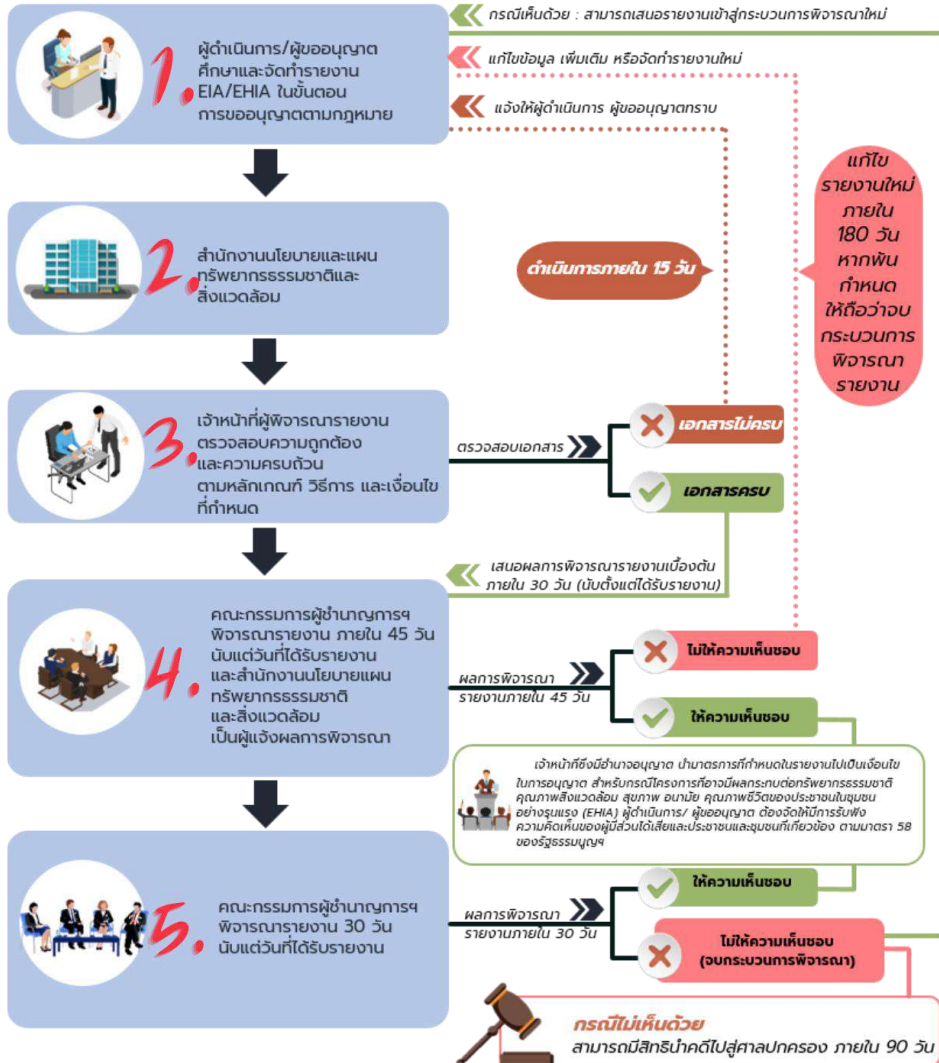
กรณีเห็นด้วย : สามารถเสนอรายงานเข้าสู่กระบวนการพิจารณาใหม่

แก้ไขข้อมูล เพิ่มเติม หรือจัดทำรายงานใหม่

แจ้งให้ผู้ดำเนินการ ผู้ขออนุญาตทราบ

1. ผู้ดำเนินการ/ผู้ขออนุญาต ศึกษาและจัดทำรายงาน EIA/EHIA ในขั้นตอนการขออนุญาตตามกฎหมาย

แก้ไขรายงานใหม่ ภายใน 180 วัน หากพ้นกำหนด ให้ถือว่าจบกระบวนการพิจารณารายงาน

2. สำนักงานนโยบายและแผนทรัพยากรธรรมชาติและสิ่งแวดล้อม

ดำเนินการภายใน 15 วัน

3. เจ้าหน้าที่ผู้พิจารณารายงาน ตรวจสอบความถูกต้อง และความครบถ้วน ตามหลักเกณฑ์ วิธีการ และเงื่อนไขที่กำหนด

ตรวจสอบเอกสาร

เอกสารไม่ครบ

เอกสารครบ

เสนอผลการพิจารณารายงานเบื้องต้น ภายใน 30 วัน (นับตั้งแต่ได้รับรายงาน)

4. คณะกรรมการผู้ชำนาญการฯ พิจารณารายงาน ภายใน 45 วัน นับแต่วันที่ได้รับรายงาน และสำนักงานนโยบายและแผนทรัพยากรธรรมชาติและสิ่งแวดล้อม เป็นผู้แจ้งผลการพิจารณา

ผลการพิจารณารายงานภายใน 45 วัน

ไม่ให้ความเห็นชอบ

ให้ความเห็นชอบ

เจ้าหน้าที่ซึ่งมีอำนาจอนุญาต นำมาตรการที่กำหนดในรายงานไปเป็นเงื่อนไขในการอนุญาต สำหรับกรณีโครงการที่อาจมีผลกระทบต่อทรัพยากรธรรมชาติ คุณภาพสิ่งแวดล้อม สุขภาพ อนามัย คุณภาพชีวิตของประชาชนในชุมชนอย่างรุนแรง (EHIA) ผู้ดำเนินการ/ ผู้ขออนุญาต ต้องจัดให้มีการรับฟังความคิดเห็นของผู้มีส่วนได้เสียและประชาชนและชุมชนที่เกี่ยวข้อง ตามมาตรา 58 ของรัฐธรรมนูญฯ

5. คณะกรรมการผู้ชำนาญการฯ พิจารณารายงาน 30 วัน นับแต่วันที่ได้รับรายงาน

ผลการพิจารณารายงานภายใน 30 วัน

ให้ความเห็นชอบ

ไม่ให้ความเห็นชอบ (จบกระบวนการพิจารณา)

กรณีไม่เห็นด้วย
สามารถมีสิทธินำคดีไปสู่ศาลปกครอง ภายใน 90 วัน